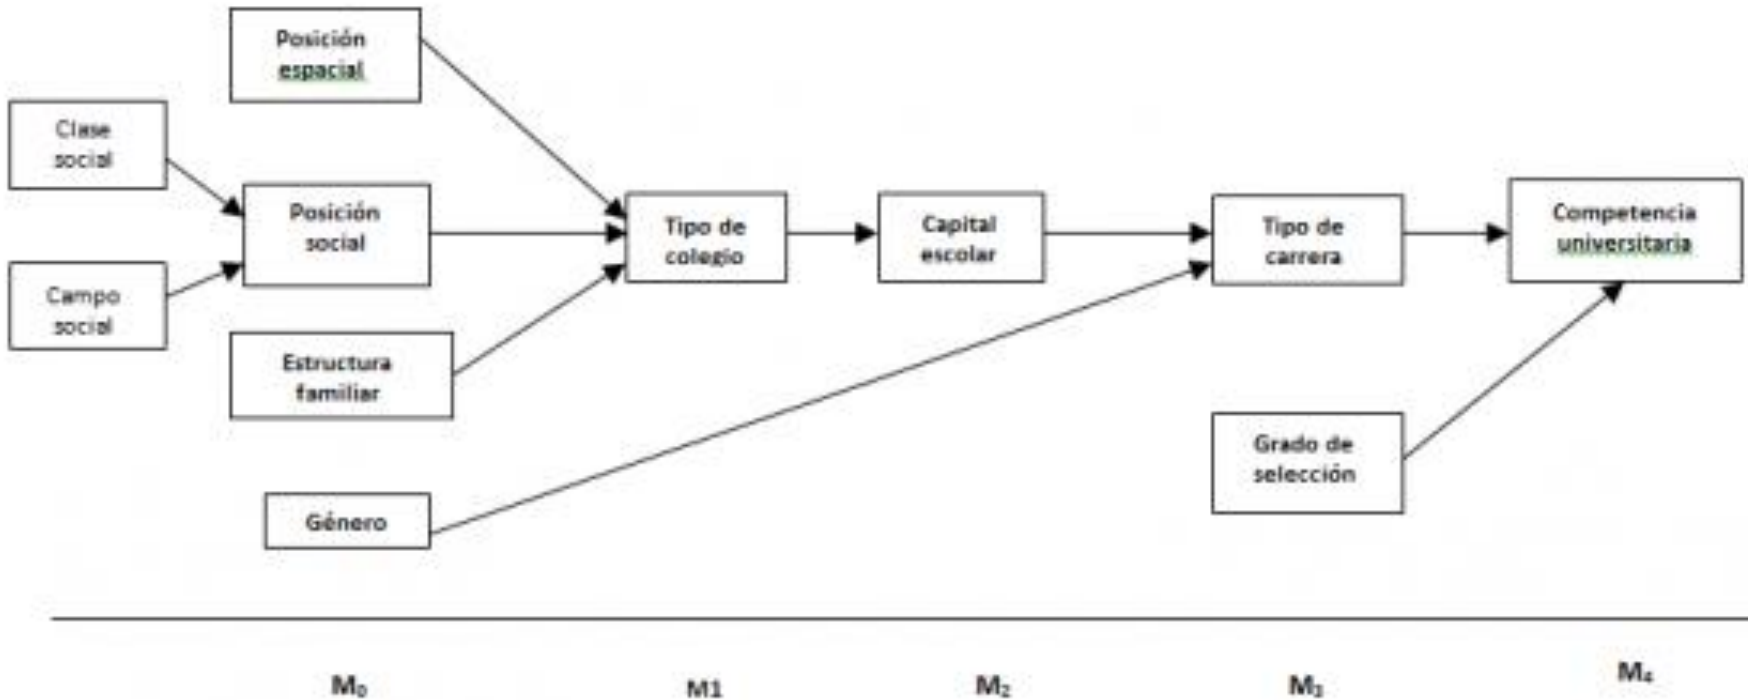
Posición espacial

Clase social

Posición social

Campo social

Estructura familiar

Género

Tipo de colegio

Capital escolar

Tipo de carrera

Competencia universitaria

Grado de selección

$M_0$

M1

$M_2$

$M_3$

$M_4$